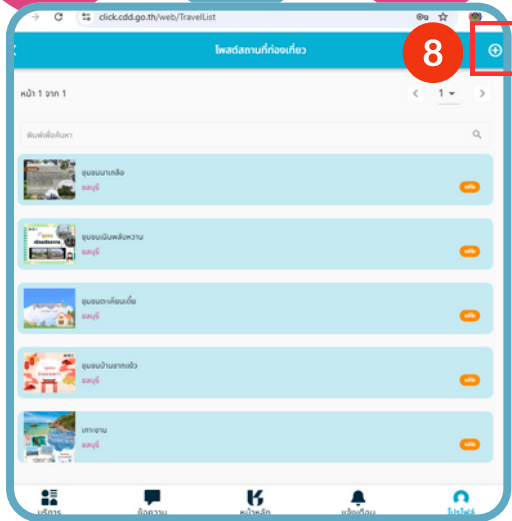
click.cdd.go.th/web/TravelList

โพสต์สถานที่ท่องเที่ยว

8

หน้า 1 จาก 1

1

พิมพ์เพื่อค้นหา

ชุมชนนาเกลือ
ชลบุรี
แก้ไข

ชุมชนเนินพลับหวาน
ชลบุรี
แก้ไข

ชุมชนตะเคียนเตี้ย
ชลบุรี
แก้ไข

ชุมชนบ้านจากเงิ้ว
ชลบุรี
แก้ไข

เกาะขาม
ชลบุรี
แก้ไข

บริการ
ข้อความ
หน้าหลัก
แจ้งเตือน
โปรไฟล์